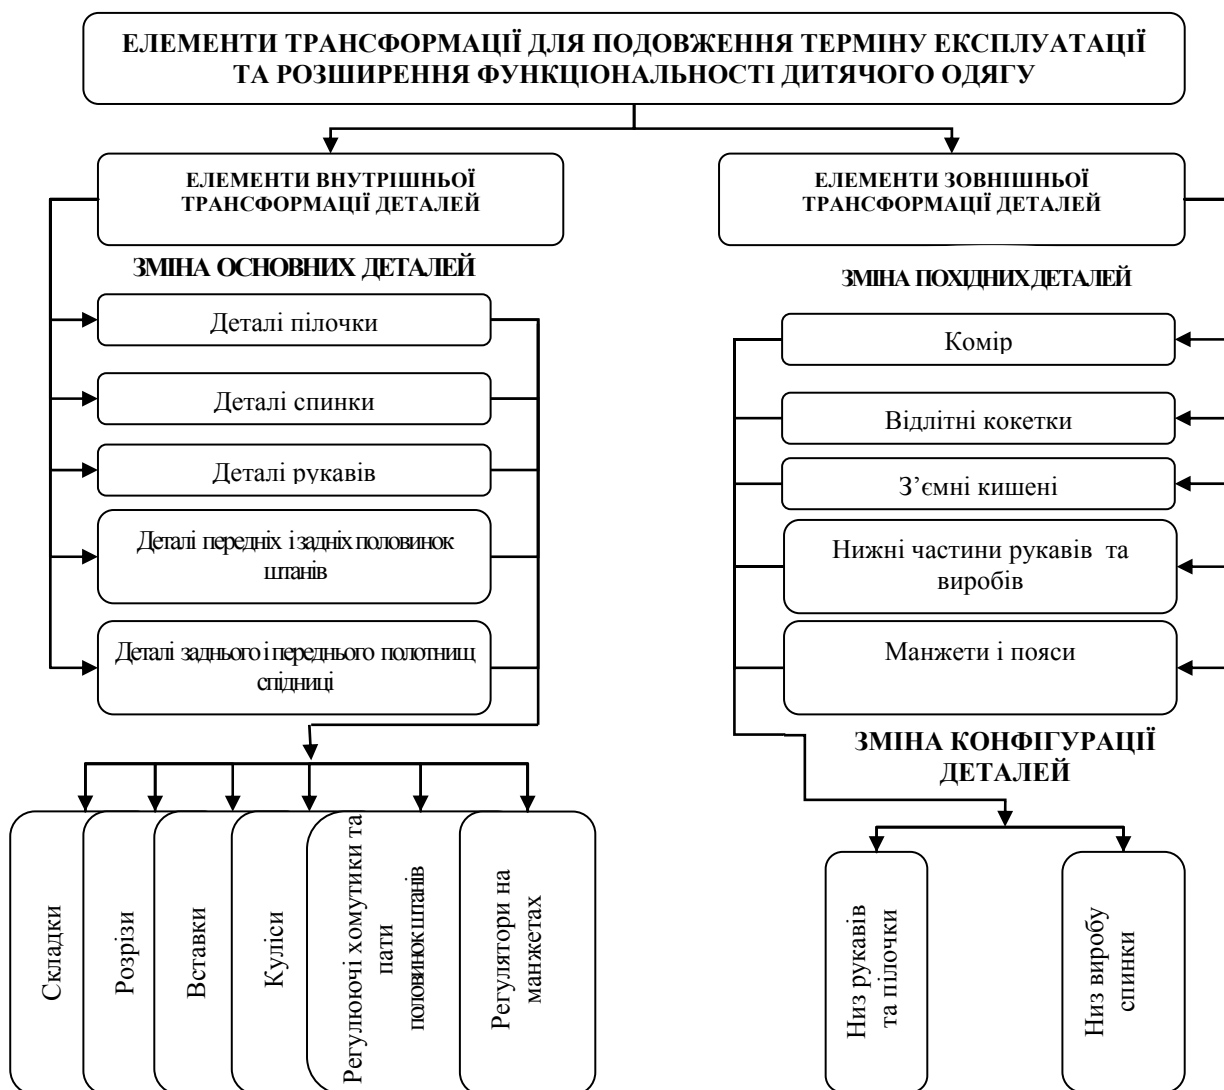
ЕЛЕМЕНТИ ТРАНСФОРМАЦІЇ ДЛЯ ПОДОВЖЕННЯ ТЕРМІНУ ЕКСПЛУАТАЦІЇ ТА РОЗШИРЕННЯ ФУНКЦІОНАЛЬНОСТІ ДИТЯЧОГО ОДЯГУ

ЕЛЕМЕНТИ ВНУТРІШНЬОЇ ТРАНСФОРМАЦІЇ ДЕТАЛЕЙ

ЗМІНА ОСНОВНИХ ДЕТАЛЕЙ

Деталі пілочки

Деталі спинки

Деталі рукавів

Деталі передніх і задніх половинок штанів

Деталі заднього і переднього полотнищ спідниці

Складки

Розрізи

Вставки

Куліси

Регулюючі хомутики та пати половинок штанів

Регулятори на манжетах

ЕЛЕМЕНТИ ЗОВНІШНЬОЇ ТРАНСФОРМАЦІЇ ДЕТАЛЕЙ

ЗМІНА ПОХІДНИХ ДЕТАЛЕЙ

Комір

Відлітні кокетки

З'ємні кишені

Нижні частини рукавів та виробів

Манжети і пояси

ЗМІНА КОНФІГУРАЦІЇ ДЕТАЛЕЙ

Низ рукавів та пілочки

Низ виробу спинки